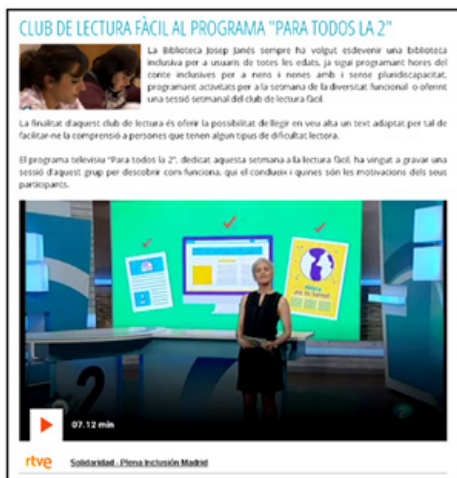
CLUB DE LECTURA FÀCIL AL PROGRAMA "PARA TODOS LA 2"

La Biblioteca Josep Janés sempre ha volgut esdevenir una biblioteca inclusiva per a usuaris de totes les edats, ja sigui programant hores del conte inclusives per a nens i nenes amb i sense pluridiscapacitat, programant activitats per a la setmana de la diversitat funcional o oferint una sessió setmanal del club de lectura fàcil.

La finalitat d'aquest club de lectura és oferir la possibilitat de llegir en veu alta un text adaptat per tal de facilitar-ne la comprensió a persones que tenen algun tipus de dificultat lectora.

El programa televisiu "Para todos la 2", dedicat aquesta setmana a la lectura fàcil, ha vingut a gravar una sessió d'aquest grup per descobrir com funciona, qui el condueix i quines són les motivacions dels seus participants.

07.12 min

rtve Solidaridad - Plena Inclusión Madrid